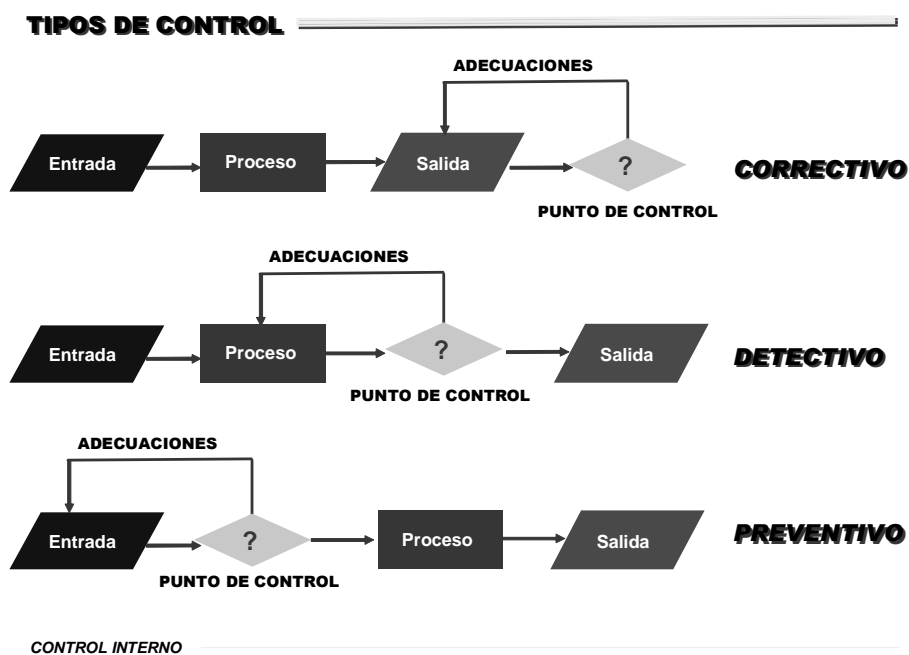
TIPOS DE CONTROL

ADECUACIONES

Entrada

Proceso

Salida

?

CORRECTIVO

PUNTO DE CONTROL

ADECUACIONES

Entrada

Proceso

?

Salida

DETECTIVO

PUNTO DE CONTROL

ADECUACIONES

Entrada

?

Proceso

Salida

PREVENTIVO

PUNTO DE CONTROL

CONTROL INTERNO